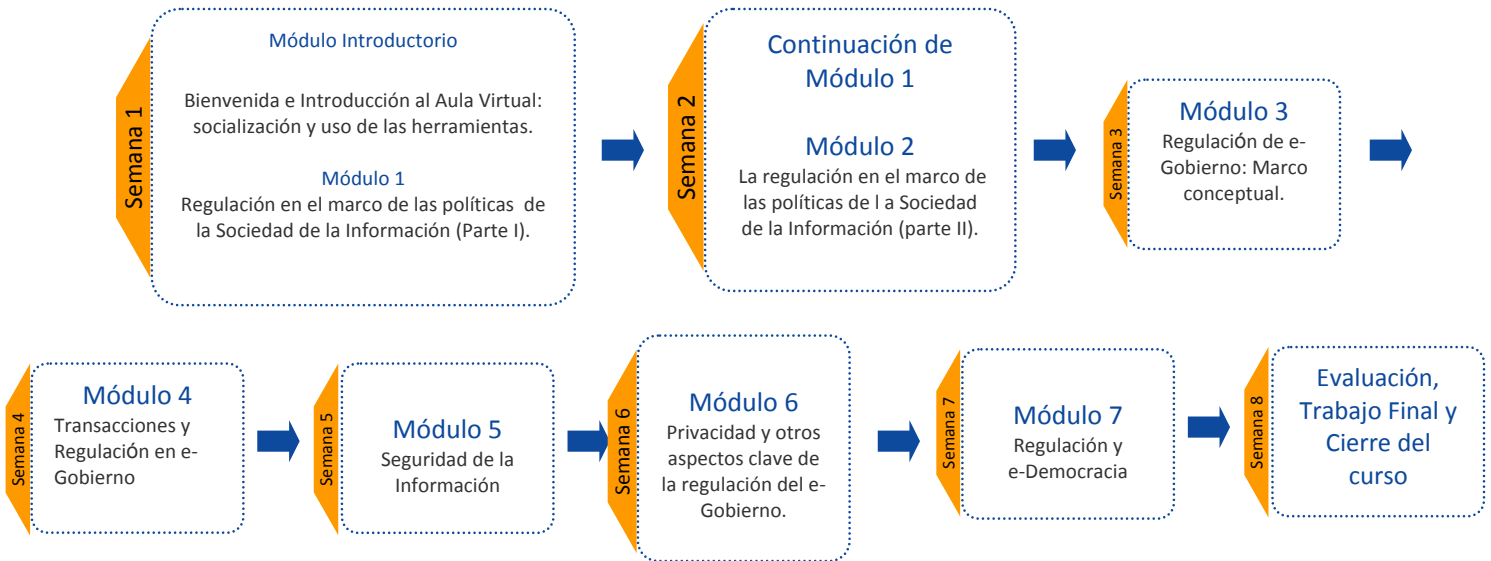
Semana 1

Módulo Introductorio

Bienvenida e Introducción al Aula Virtual: socialización y uso de las herramientas.

Módulo 1

Regulación en el marco de las políticas de la Sociedad de la Información (Parte I).

Semana 2

Continuación de Módulo 1

Módulo 2

La regulación en el marco de las políticas de l a Sociedad de la Información (parte II).

Semana 3

Módulo 3

Regulación de e-Gobierno: Marco conceptual.

Semana 4

Módulo 4

Transacciones y Regulación en e-Gobierno

Semana 5

Módulo 5

Seguridad de la Información

Semana 6

Módulo 6

Privacidad y otros aspectos clave de la regulación del e-Gobierno.

Semana 7

Módulo 7

Regulación y e-Democracia

Semana 8

Evaluación, Trabajo Final y Cierre del curso